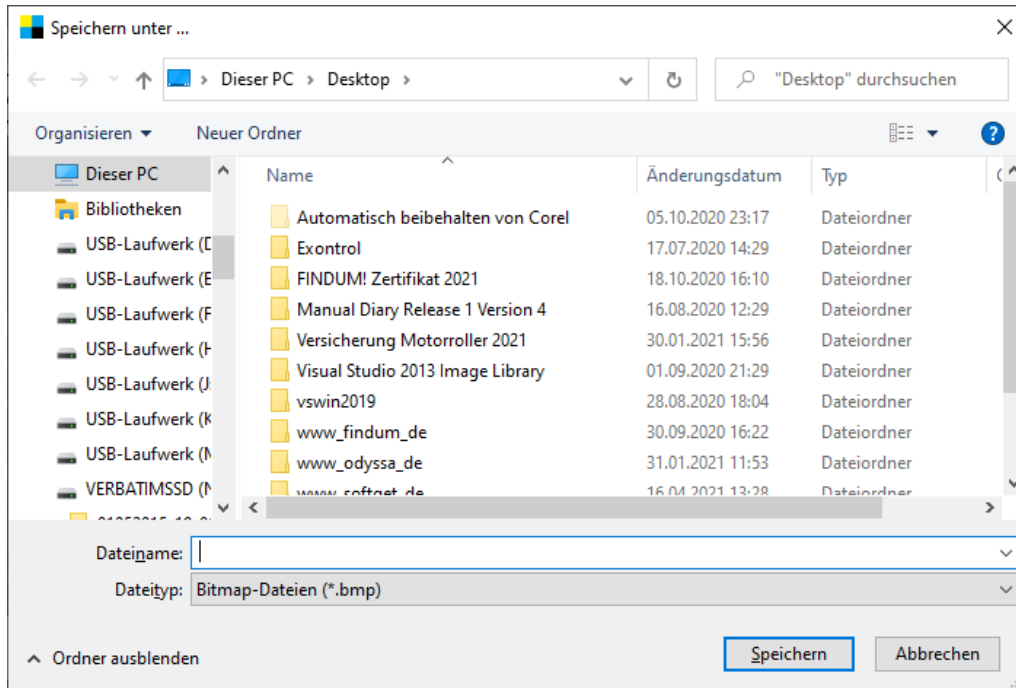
Speichern unter ...

Dieser PC > Desktop >

"Desktop" durchsuchen

Organisieren ▾ Neuer Ordner

Dieser PC
Bibliotheken
USB-Laufwerk (D
USB-Laufwerk (E
USB-Laufwerk (F
USB-Laufwerk (H
USB-Laufwerk (J
USB-Laufwerk (K
USB-Laufwerk (M
VERBATIMSSD (N
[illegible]

| Name | Änderungsdatum | Typ |
|---|---|---|
| Automatisch beibehalten von Corel | 05.10.2020 23:17 | Dateiordner |
| Exontrol | 17.07.2020 14:29 | Dateiordner |
| FINDUM! Zertifikat 2021 | 18.10.2020 16:10 | Dateiordner |
| Manual Diary Release 1 Version 4 | 16.08.2020 12:29 | Dateiordner |
| Versicherung Motorroller 2021 | 30.01.2021 15:56 | Dateiordner |
| Visual Studio 2013 Image Library | 01.09.2020 21:29 | Dateiordner |
| vswin2019 | 28.08.2020 18:04 | Dateiordner |
| www_findum_de | 30.09.2020 16:22 | Dateiordner |
| www_odyssa_de | 31.01.2021 11:53 | Dateiordner |
| www_softget_de | 16.04.2021 13:28 | Dateiordner |

Dateiname:
Dateityp: Bitmap-Dateien (*.bmp)

Ordner ausblenden

Speichern Abbrechen